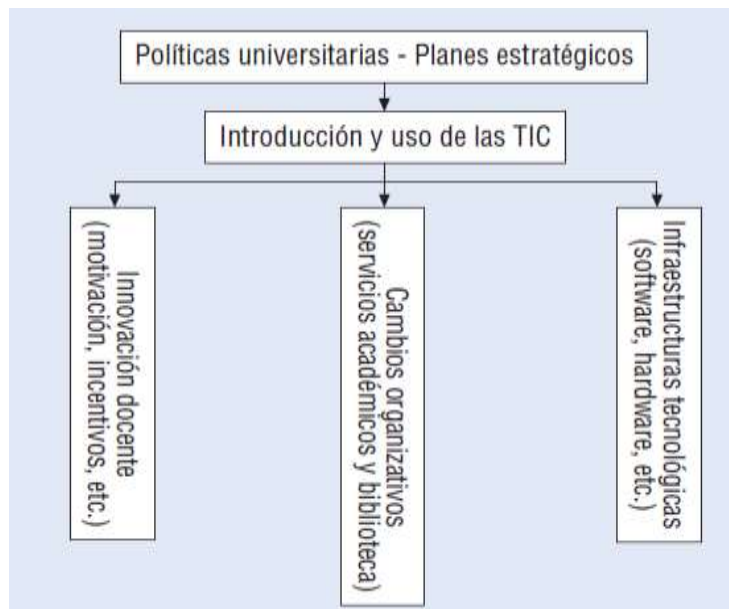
Políticas universitarias - Planes estratégicos

Introducción y uso de las TIC

Innovación docente (motivación, incentivos, etc.)

Cambios organizativos (servicios académicos y biblioteca)

Infraestructuras tecnológicas (software, hardware, etc.)